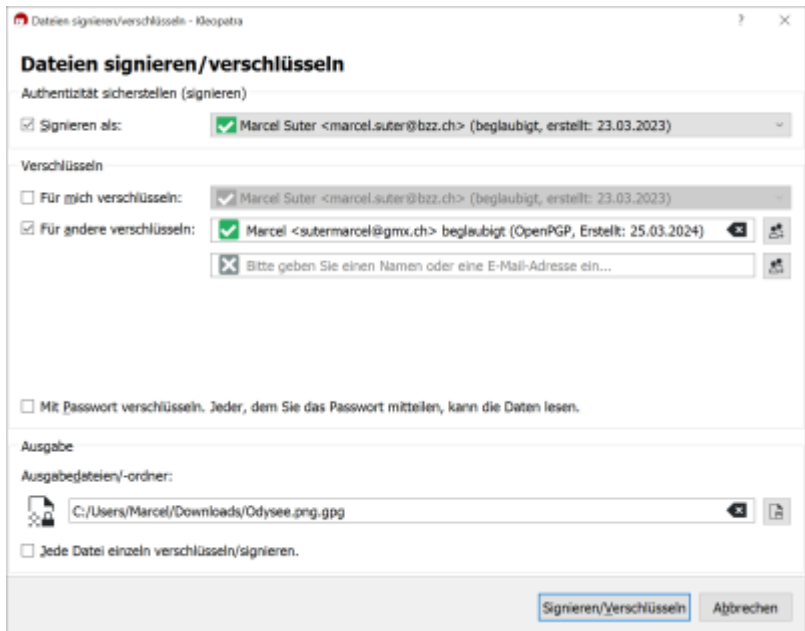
Dateien signieren/verschlüsseln - Kleopatra

?

Dateien signieren/verschlüsseln

Authentizität sicherstellen (signieren)

Signieren als:

Marcel Suter <marcel.suter@bzz.ch> (beglaubigt, erstellt: 23.03.2023)

Verschlüsseln

Für mich verschlüsseln:

Marcel Suter <marcel.suter@bzz.ch> (beglaubigt, erstellt: 23.03.2023)

Für andere verschlüsseln:

Marcel <sutermarcel@gmx.ch> beglaubigt (OpenPGP, Erstellt: 25.03.2024)

Bitte geben Sie einen Namen oder eine E-Mail-Adresse ein...

Mit Passwort verschlüsseln. Jeder, dem Sie das Passwort mitteilen, kann die Daten lesen.

Ausgabe

Ausgabedateien/-ordner:

C:/Users/Marcel/Downloads/Odysee.png.gpg

Jede Datei einzeln verschlüsseln/signieren.

Signieren/Verschlüsseln

Abbrechen